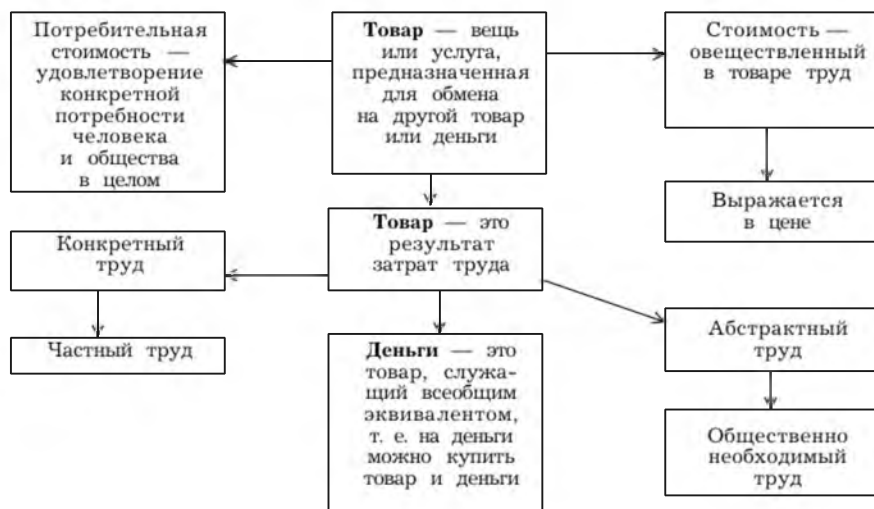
Потребительная стоимость — удовлетворение конкретной потребности человека и общества в целом

**Товар** — вещь или услуга, предназначенная для обмена на другой товар или деньги

Стоимость — овеществленный в товаре труд

Выражается в цене

Конкретный труд

**Товар** — это результат затрат труда

Частный труд

**Деньги** — это товар, служащий всеобщим эквивалентом, т. е. на деньги можно купить товар и деньги

Абстрактный труд

Общественно необходимый труд